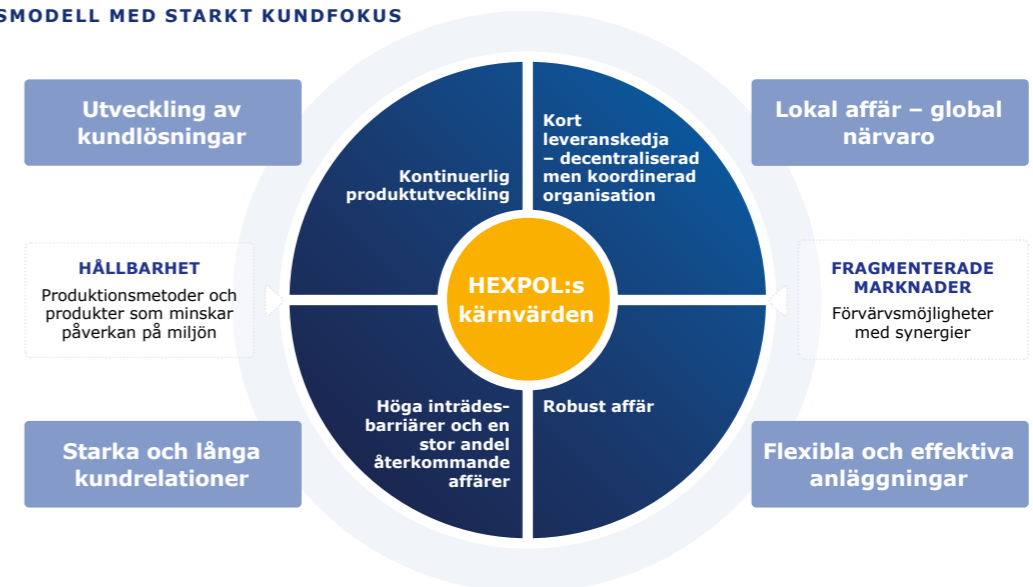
SMODELL MED STARKT KUNDFOKUS

Utveckling av kundlösningar

Lokal affär – global närvaro

Kontinuerlig produktutveckling

Kort leveranskedja – decentraliserad men koordinerad organisation

HÅLLBARHET
Produktionsmetoder och produkter som minskar påverkan på miljön

HEXPOL:s kärnvärden

FRAGMENTERADE MARKNADER
Förvärvsmöjligheter med synergier

Höga inträdesbarriärer och en stor andel återkommande affärer

Robust affär

Starka och långa kundrelationer

Flexibla och effektiva anläggningar